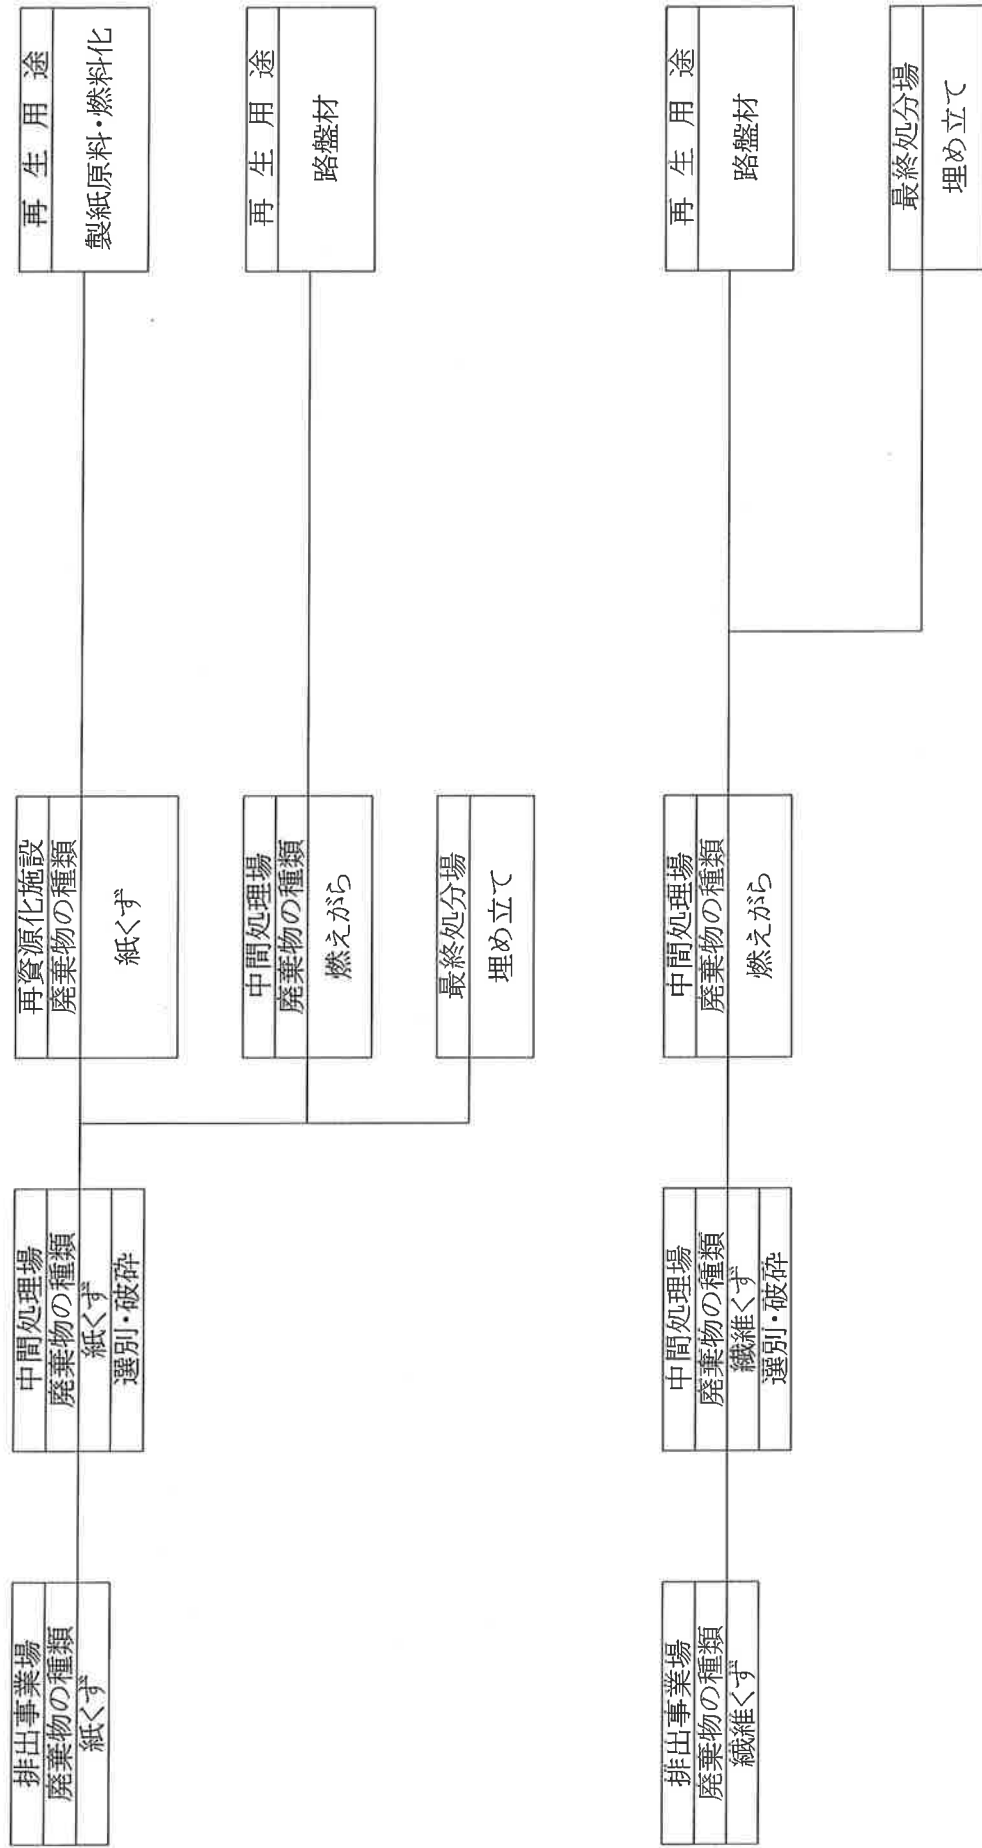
排出事業場
廃棄物の種類
紙くず

中間処理場
廃棄物の種類
紙くず
選別・破砕

再資源化施設
廃棄物の種類
紙くず

再生用途
製紙原料・燃料化

中間処理場
廃棄物の種類
燃えがら

再生用途
路盤材

最終処分場
埋め立て

排出事業場
廃棄物の種類
繊維くず

中間処理場
廃棄物の種類
繊維くず
選別・破砕

中間処理場
廃棄物の種類
燃えがら

再生用途
路盤材

最終処分場
埋め立て